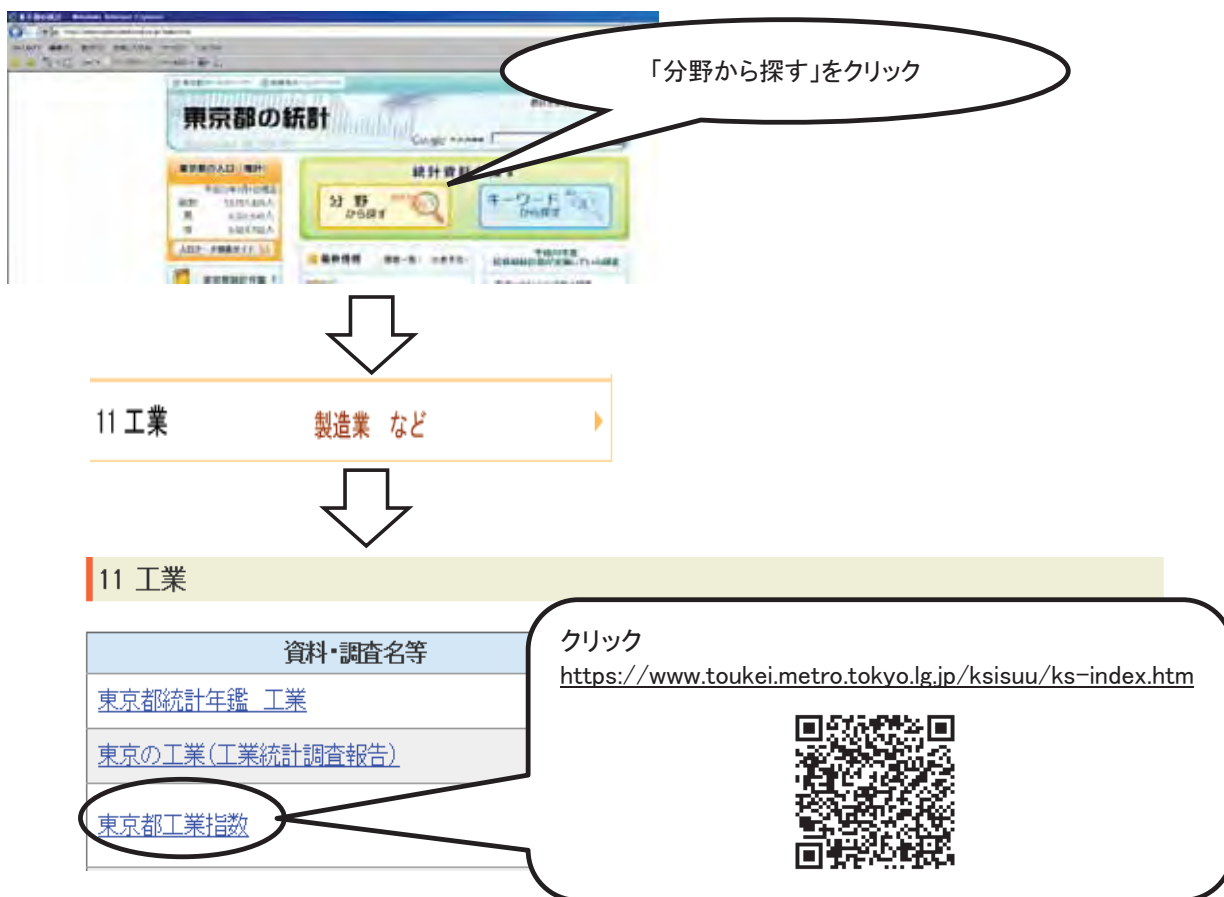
「分野から探す」をクリック

東京都の統計

東京都の人口（推計）

統計資料を探す

分野から探す

キーワードから探す

11 工業　製造業 など

11 工業

資料・調査名等

東京都統計年鑑 工業

東京の工業（工業統計調査報告）

東京都工業指数

クリック
https://www.toukei.metro.tokyo.lg.jp/ksisuu/ks-index.htm